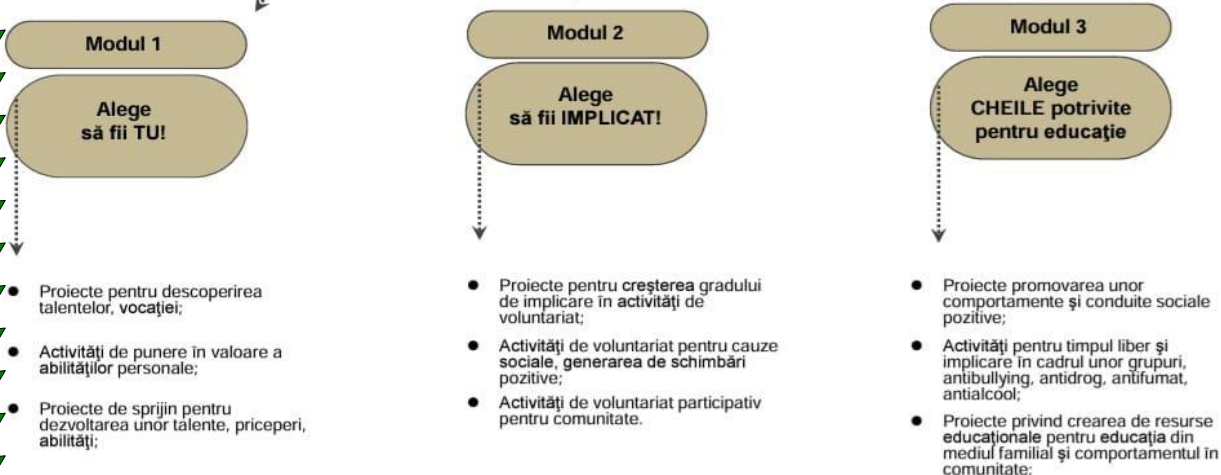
Modul 1

Alege să fii TU!

- Proiecte pentru descoperirea talentelor, vocaţiei;
- Activităţi de punere în valoare a abilităţilor personale;
- Proiecte de sprijin pentru dezvoltarea unor talente, priceperi, abilităţi;

Modul 2

Alege să fii IMPLICAT!

- Proiecte pentru creşterea gradului de implicare în activităţi de voluntariat;
- Activităţi de voluntariat pentru cauze sociale, generarea de schimbări pozitive;
- Activităţi de voluntariat participativ pentru comunitate.

Modul 3

Alege CHEILE potrivite pentru educaţie

- Proiecte promovarea unor comportamente şi conduite sociale pozitive;
- Activităţi pentru timpul liber şi implicare în cadrul unor grupuri, antibullying, antidrog, antifumat, antialcool;
- Proiecte privind crearea de resurse educaţionale pentru educaţia din mediul familial şi comportamentul în comunitate;